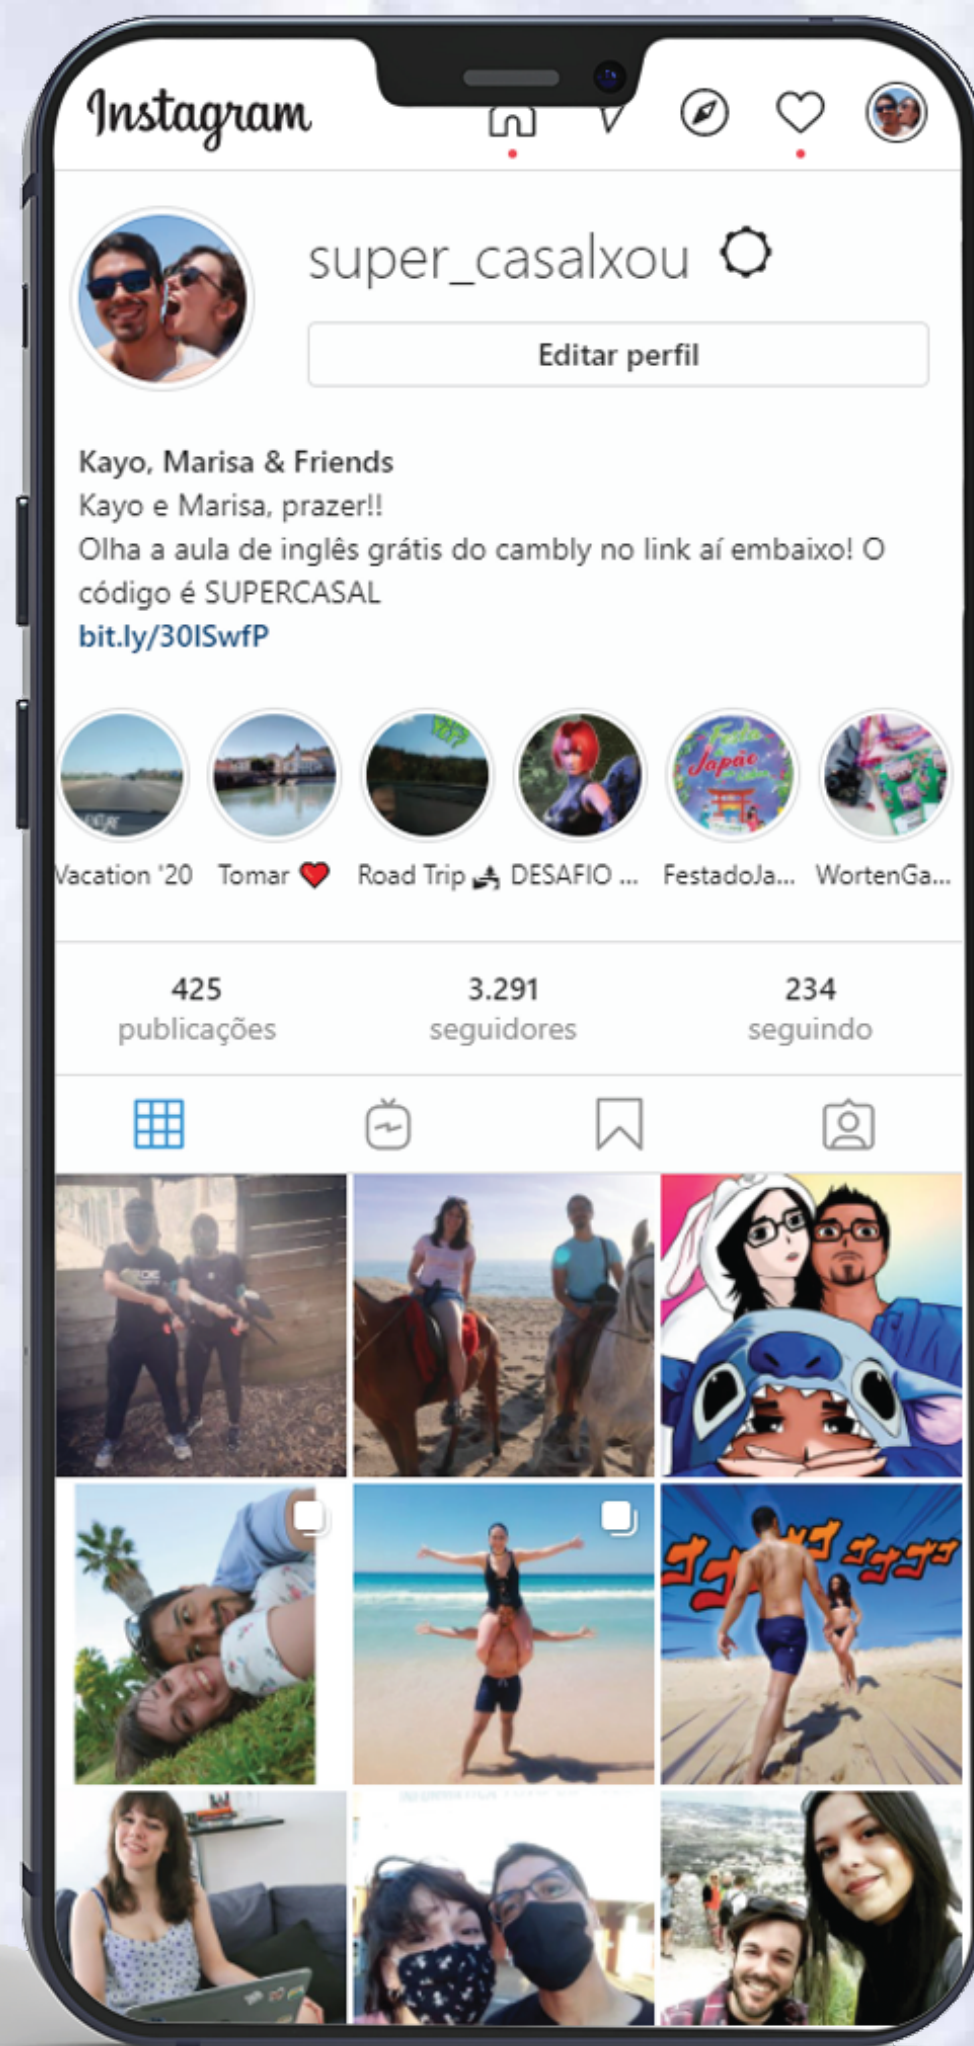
Instagram

super_casalxou

Editar perfil

Kayo, Marisa & Friends
Kayo e Marisa, prazer!!
Olha a aula de inglês grátis do cambly no link aí embaixo! O código é SUPERCASAL
bit.ly/30lSwfP

Vacation '20 Tomar ❤️ Road Trip DESAFIO ... FestadoJa... WortenGa...

425 publicações 3.291 seguidores 234 seguindo